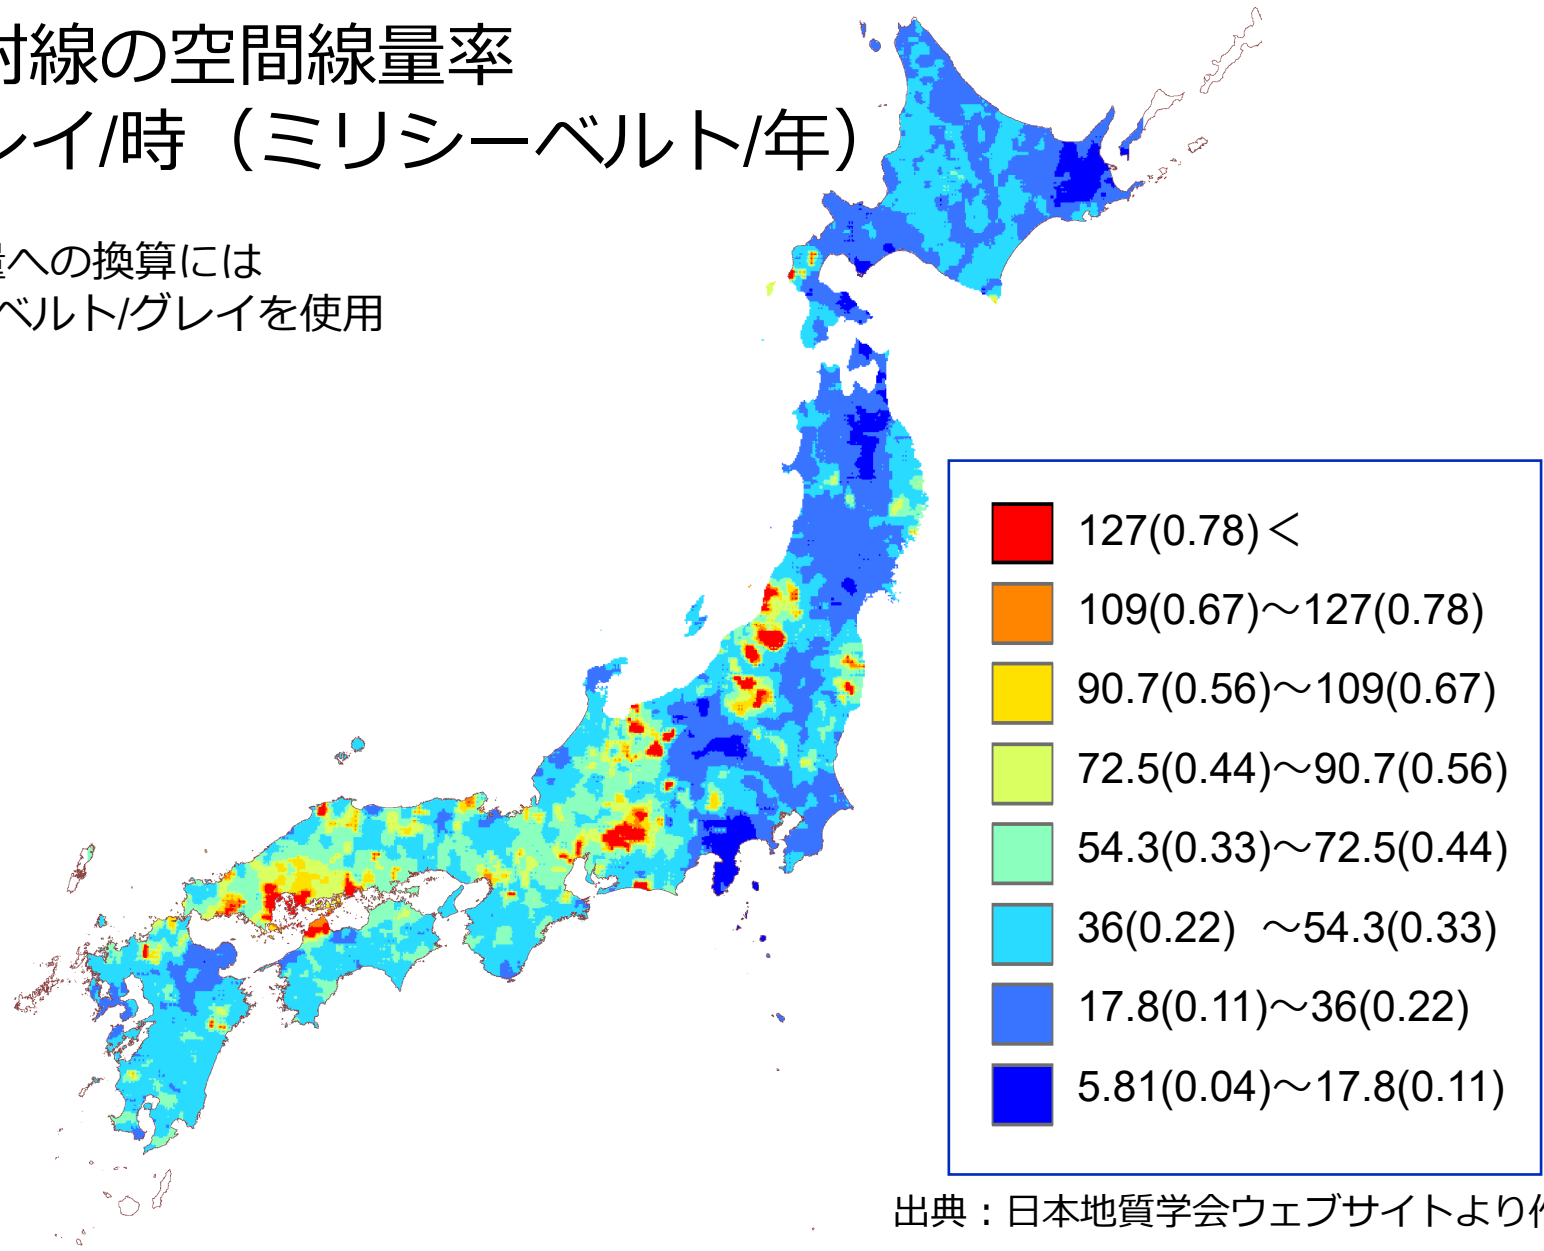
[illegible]射線の空間線量率
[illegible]レイ/時（ミリシーベルト/年）

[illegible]量への換算には
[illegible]ベルト/グレイを使用

127(0.78)＜
109(0.67)～127(0.78)
90.7(0.56)～109(0.67)
72.5(0.44)～90.7(0.56)
54.3(0.33)～72.5(0.44)
36(0.22) ～54.3(0.33)
17.8(0.11)～36(0.22)
5.81(0.04)～17.8(0.11)

出典：日本地質学会ウェブサイトより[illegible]